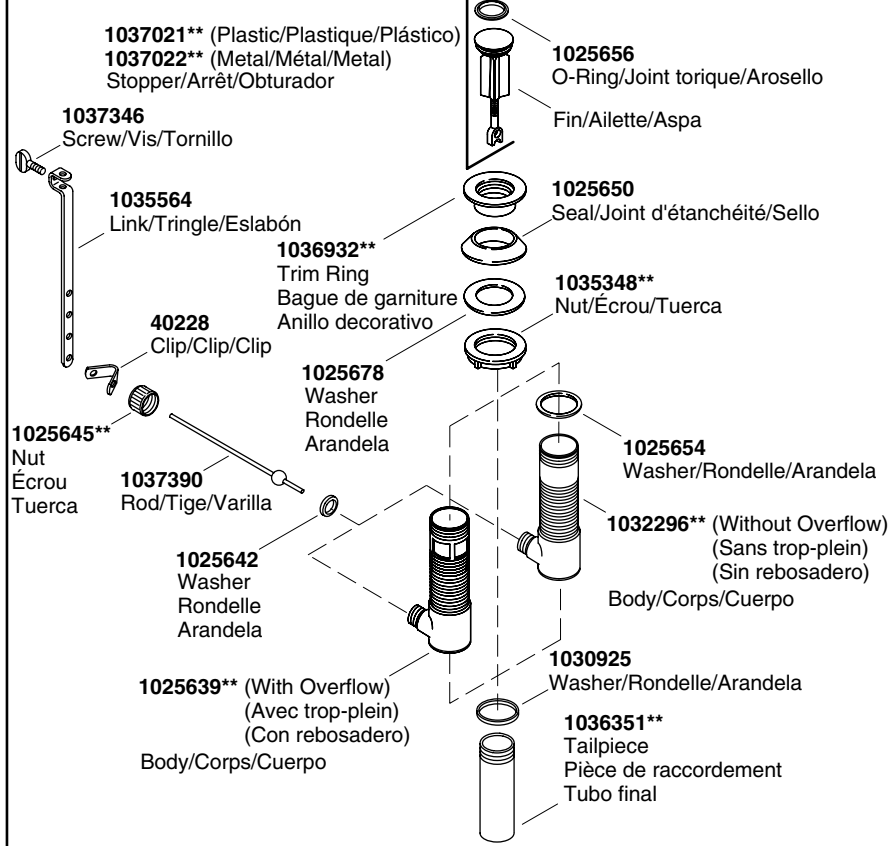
1037021** (Plastic/Plastique/Plástico)
1037022** (Metal/Métal/Metal)
Stopper/Arrêt/Obturador

1025656
O-Ring/Joint torique/Arosello

Fin/Ailette/Aspa

1037346
Screw/Vis/Tornillo

1035564
Link/Tringle/Eslabón

1025650
Seal/Joint d'étanchéité/Sello

1036932**
Trim Ring
Bague de garniture
Anillo decorativo

1035348**
Nut/Écrou/Tuerca

40228
Clip/Clip/Clip

1025678
Washer
Rondelle
Arandela

1025645**
Nut
Écrou
Tuerca

1037390
Rod/Tige/Varilla

1025654
Washer/Rondelle/Arandela

1032296** (Without Overflow)
(Sans trop-plein)
(Sin rebosadero)
Body/Corps/Cuerpo

1025642
Washer
Rondelle
Arandela

1030925
Washer/Rondelle/Arandela

1025639** (With Overflow)
(Avec trop-plein)
(Con rebosadero)
Body/Corps/Cuerpo

1036351**
Tailpiece
Pièce de raccordement
Tubo final